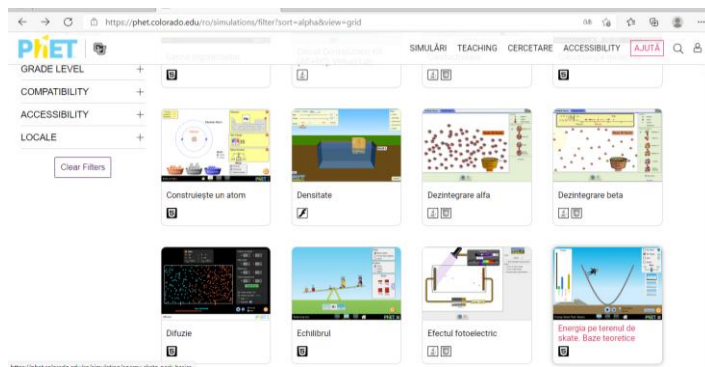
https://phet.colorado.edu/ro/simulations/filter?sort=alpha&view=grid

PhET

SIMULĂRI TEACHING CERCETARE ACCESSIBILITY AJUTĂ

GRADE LEVEL +
COMPATIBILITY +
ACCESSIBILITY +
LOCALE +

Clear Filters

Construiește un atom

Densitate

Dezintegrare alfa

Dezintegrare beta

Difuzie

Echilibrul

Efectul fotoelectric

Energia pe terenul de skate. Baze teoretice